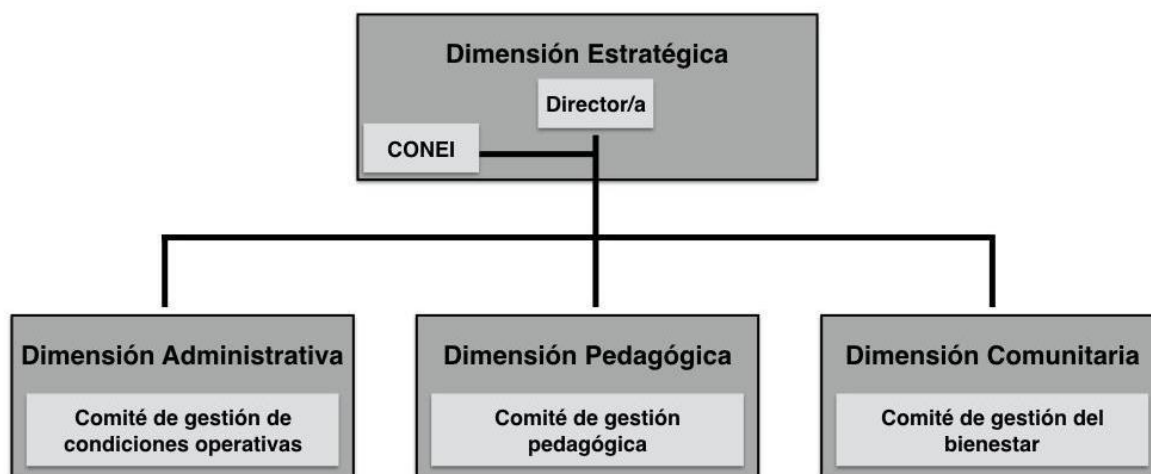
Dimensión Estratégica

Director/a

CONEI

Dimensión Administrativa

Comité de gestión de condiciones operativas

Dimensión Pedagógica

Comité de gestión pedagógica

Dimensión Comunitaria

Comité de gestión del bienestar